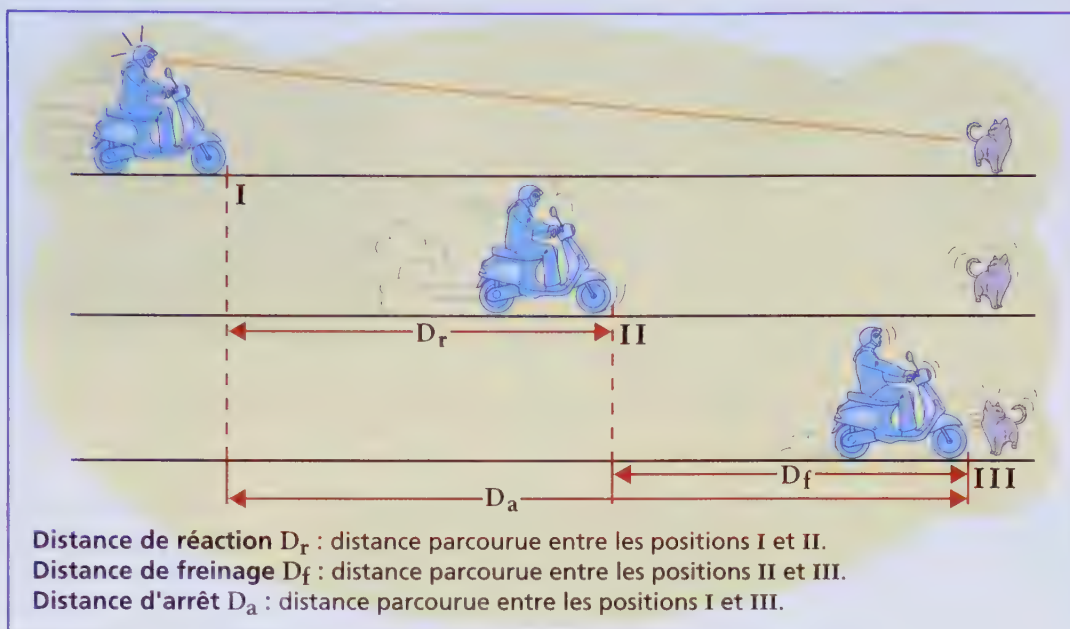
I

$D_r$

II

$D_f$

III

$D_a$

Distance de réaction $D_r$ : distance parcourue entre les positions I et II.
Distance de freinage $D_f$ : distance parcourue entre les positions II et III.
Distance d'arrêt $D_a$ : distance parcourue entre les positions I et III.